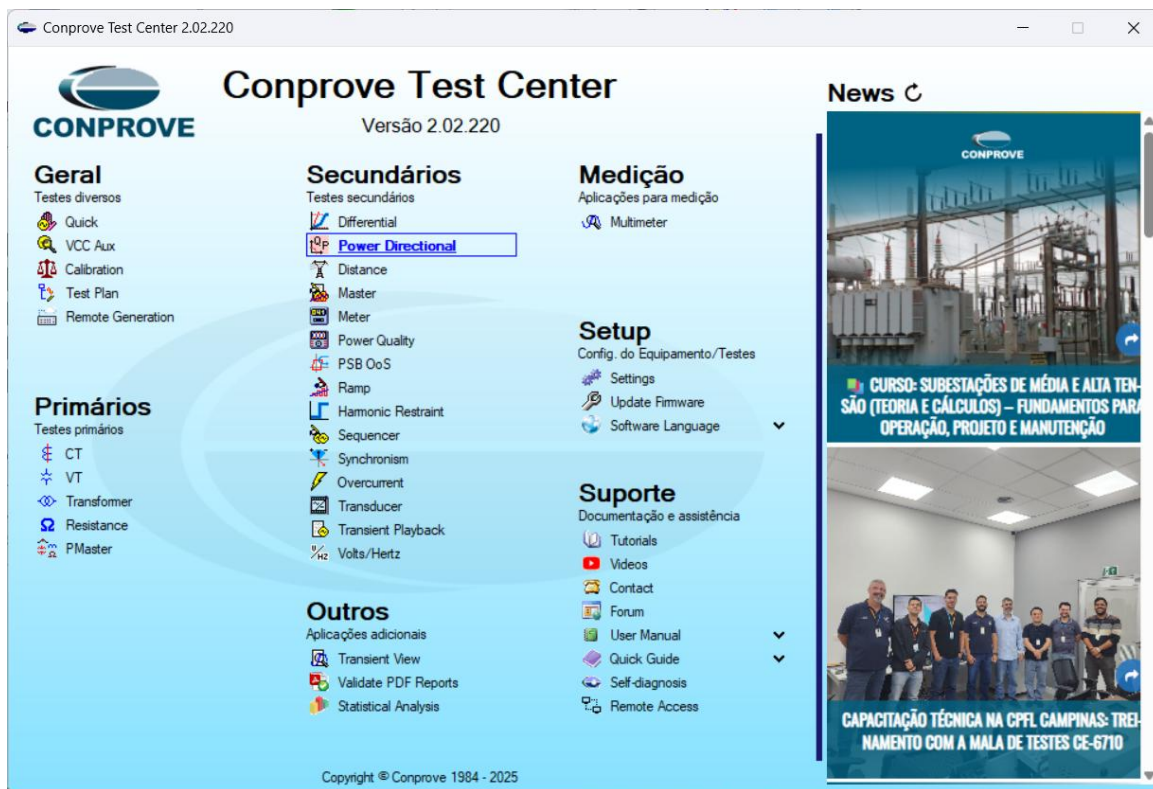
Conprove Test Center 2.02.220

CONPROVE

Conprove Test Center
Versão 2.02.220

Geral
Testes diversos
Quick
VCC Aux
Calibration
Test Plan
Remote Generation

Primários
Testes primários
CT
VT
Transformer
Resistance
PMaster

Secundários
Testes secundários
Differential
Power Directional
Distance
Master
Meter
Power Quality
PSB OoS
Ramp
Harmonic Restraint
Sequencer
Synchronism
Overcurrent
Transducer
Transient Playback
Volts/Hertz

Outros
Aplicações adicionais
Transient View
Validate PDF Reports
Statistical Analysis

Medição
Aplicações para medição
Multimeter

Setup
Config. do Equipamento/Testes
Settings
Update Firmware
Software Language

Suporte
Documentação e assistência
Tutorials
Videos
Contact
Forum
User Manual
Quick Guide
Self-diagnosis
Remote Access

Copyright © Conprove 1984 - 2025

News

CONPROVE

CURSO: SUBESTAÇÕES DE MÉDIA E ALTA TENSÃO (TEORIA E CÁLCULOS) – FUNDAMENTOS PARA OPERAÇÃO, PROJETO E MANUTENÇÃO

CAPACITAÇÃO TÉCNICA NA CPFL CAMPINAS: TREINAMENTO COM A MALA DE TESTES CE-6710